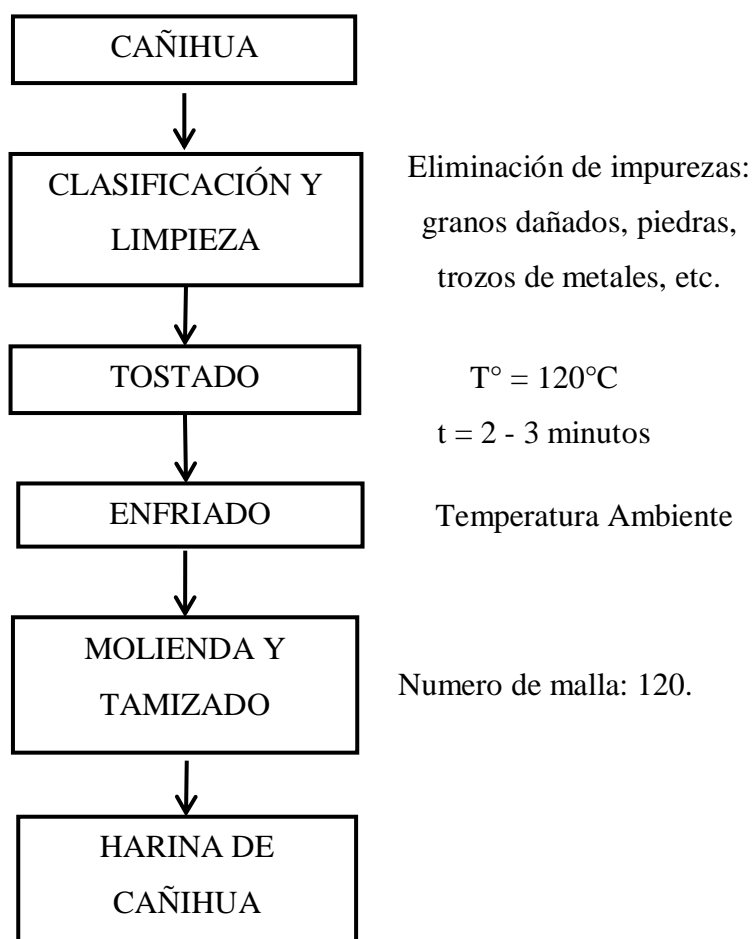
CAÑIHUA

CLASIFICACIÓN Y LIMPIEZA

Eliminación de impurezas: granos dañados, piedras, trozos de metales, etc.

TOSTADO

T° = 120°C
t = 2 - 3 minutos

ENFRIADO

Temperatura Ambiente

MOLIENDA Y TAMIZADO

Numero de malla: 120.

HARINA DE CAÑIHUA